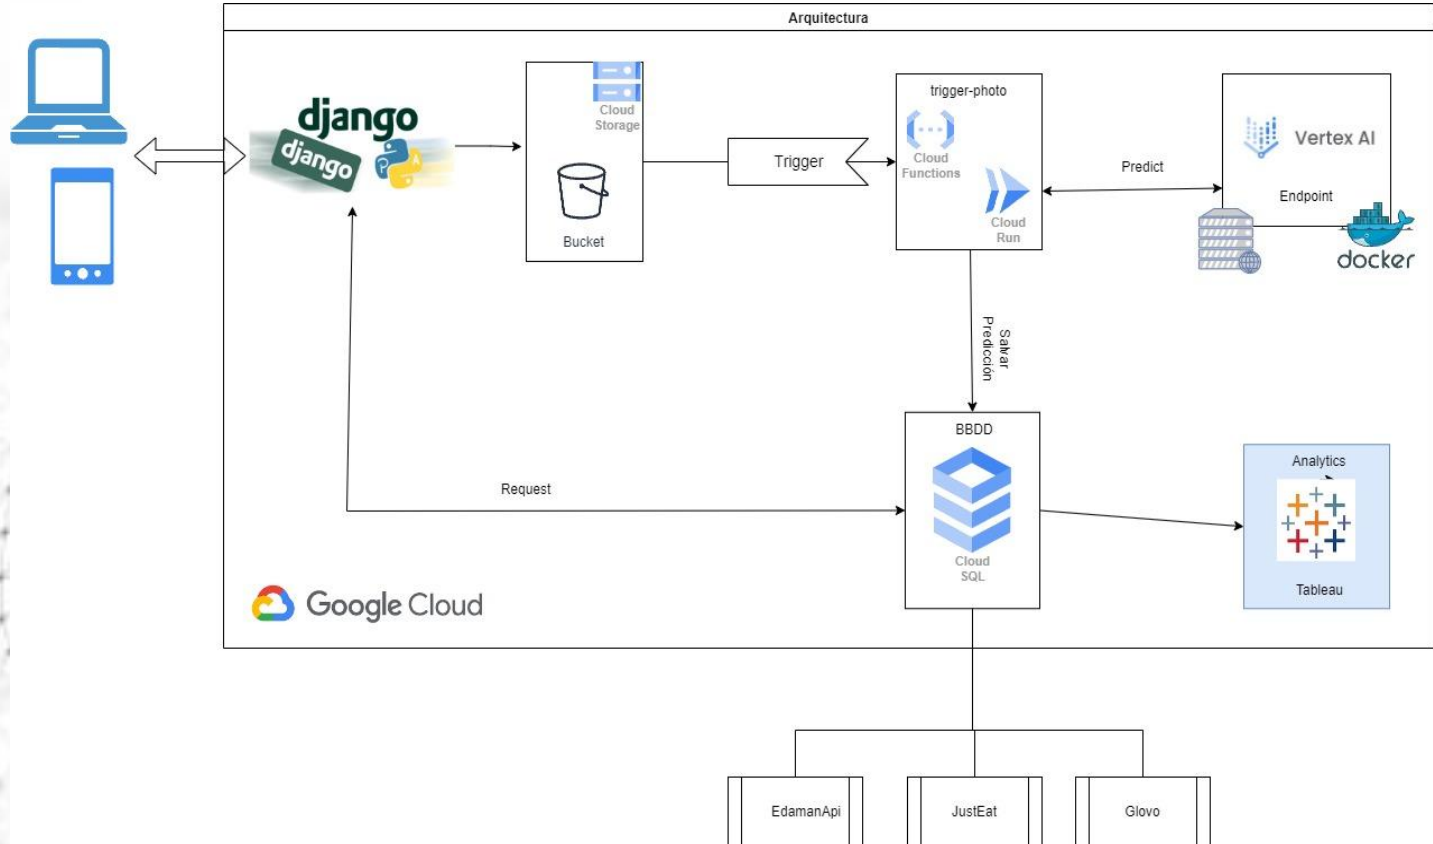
Arquitectura

django
django

Cloud Storage

Bucket

Trigger

trigger-photo

Cloud Functions

Cloud Run

Predict

Vertex AI

Endpoint

docker

Salvar Predicción

BBDD

Cloud SQL

Request

Analytics

Tableau

Google Cloud

EdamanApi

JustEat

Glovo